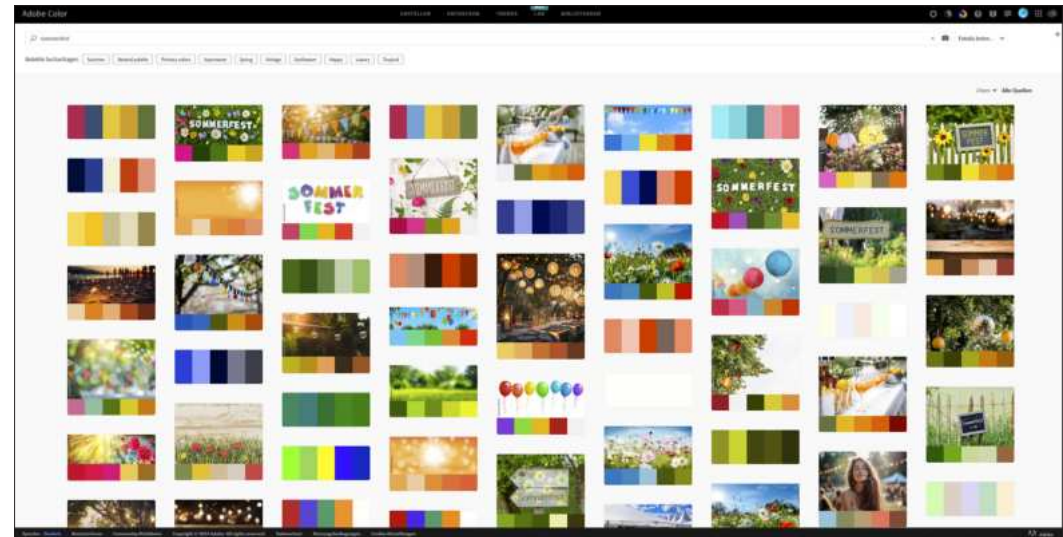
Adobe Color

ERSTELLEN ENTDECKEN TRENDS LIVE BIBLIOTHEKEN

sommerfest

Beliebte Suchanfragen: Sunrise Neutral palette Primary colors Japanese Spring Vintage Sunflower Happy Luxury Tropical

Alle Quellen

SOMMERFEST

SOMMER FEST

SOMMERFEST

SOMMERFEST

SOMMERFEST